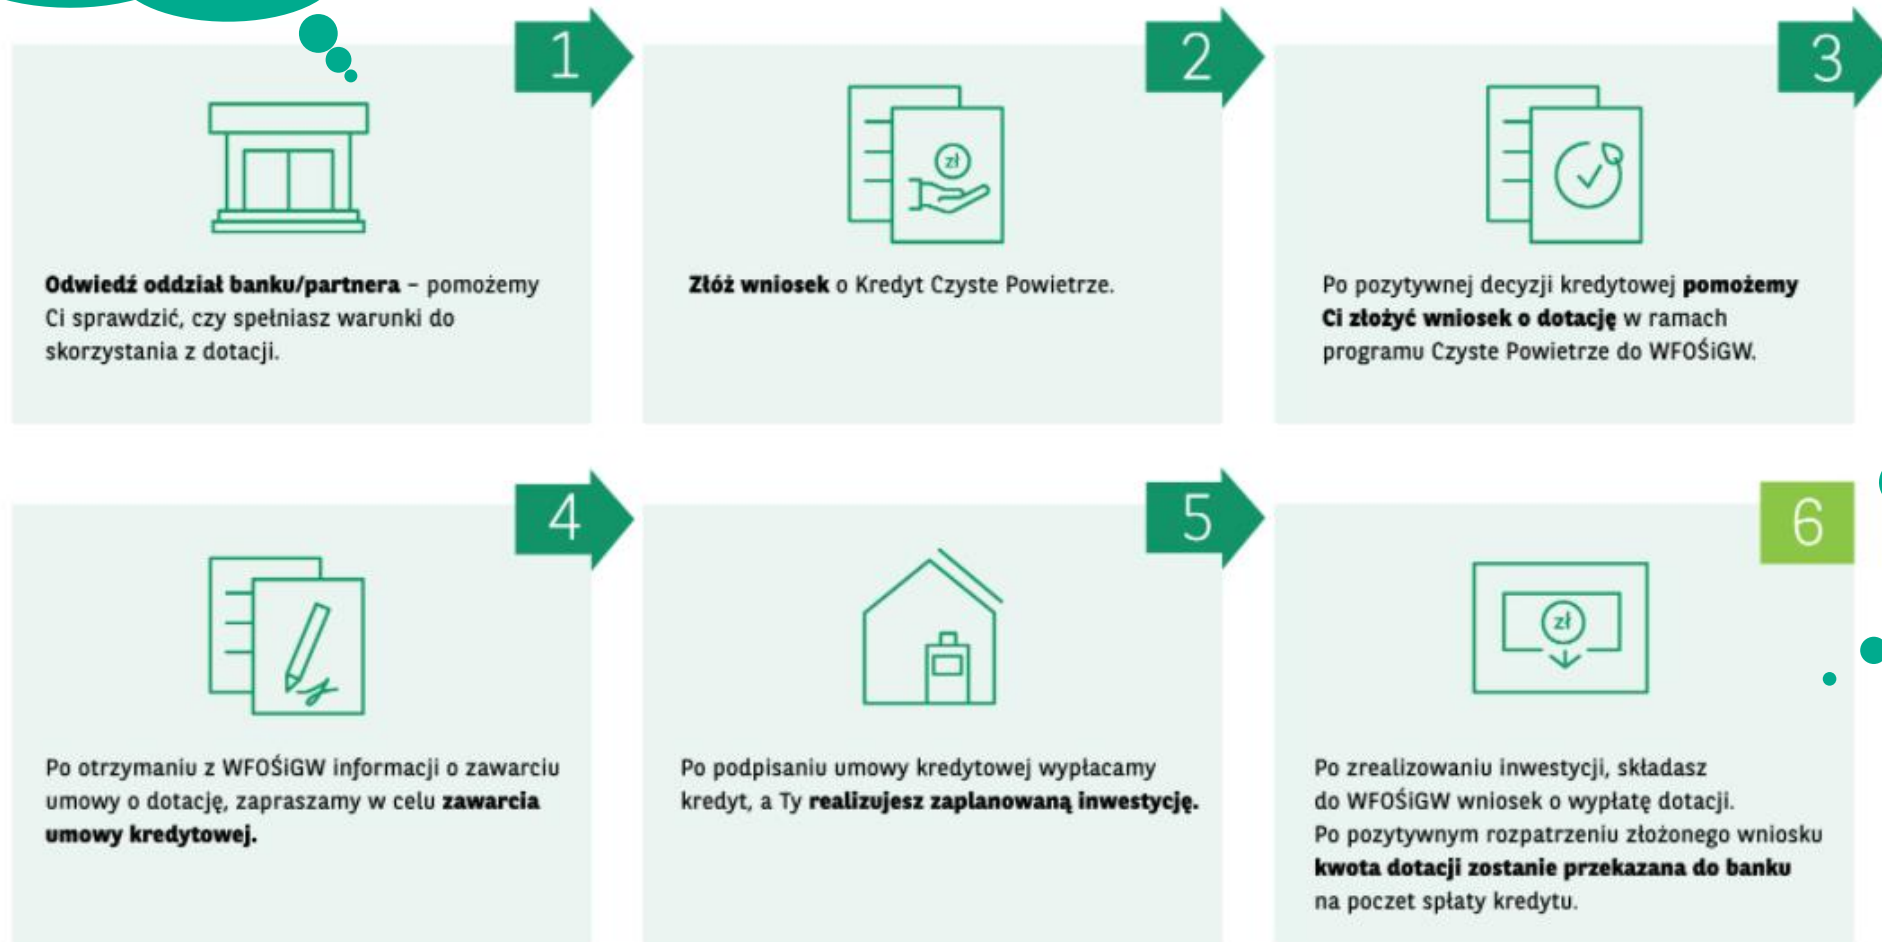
1

Odwiedź oddział banku/partnera – pomożemy Ci sprawdzić, czy spełniasz warunki do skorzystania z dotacji.

2

zł

Złóż wniosek o Kredyt Czyste Powietrze.

3

Po pozytywnej decyzji kredytowej pomożemy Ci złożyć wniosek o dotację w ramach programu Czyste Powietrze do WFOŚiGW.

4

Po otrzymaniu z WFOŚiGW informacji o zawarciu umowy o dotację, zapraszamy w celu zawarcia umowy kredytowej.

5

Po podpisaniu umowy kredytowej wypłacamy kredyt, a Ty realizujesz zaplanowaną inwestycję.

6

zł

Po zrealizowaniu inwestycji, składasz do WFOŚiGW wniosek o wypłatę dotacji.
Po pozytywnym rozpatrzeniu złożonego wniosku kwota dotacji zostanie przekazana do banku na poczet spłaty kredytu.